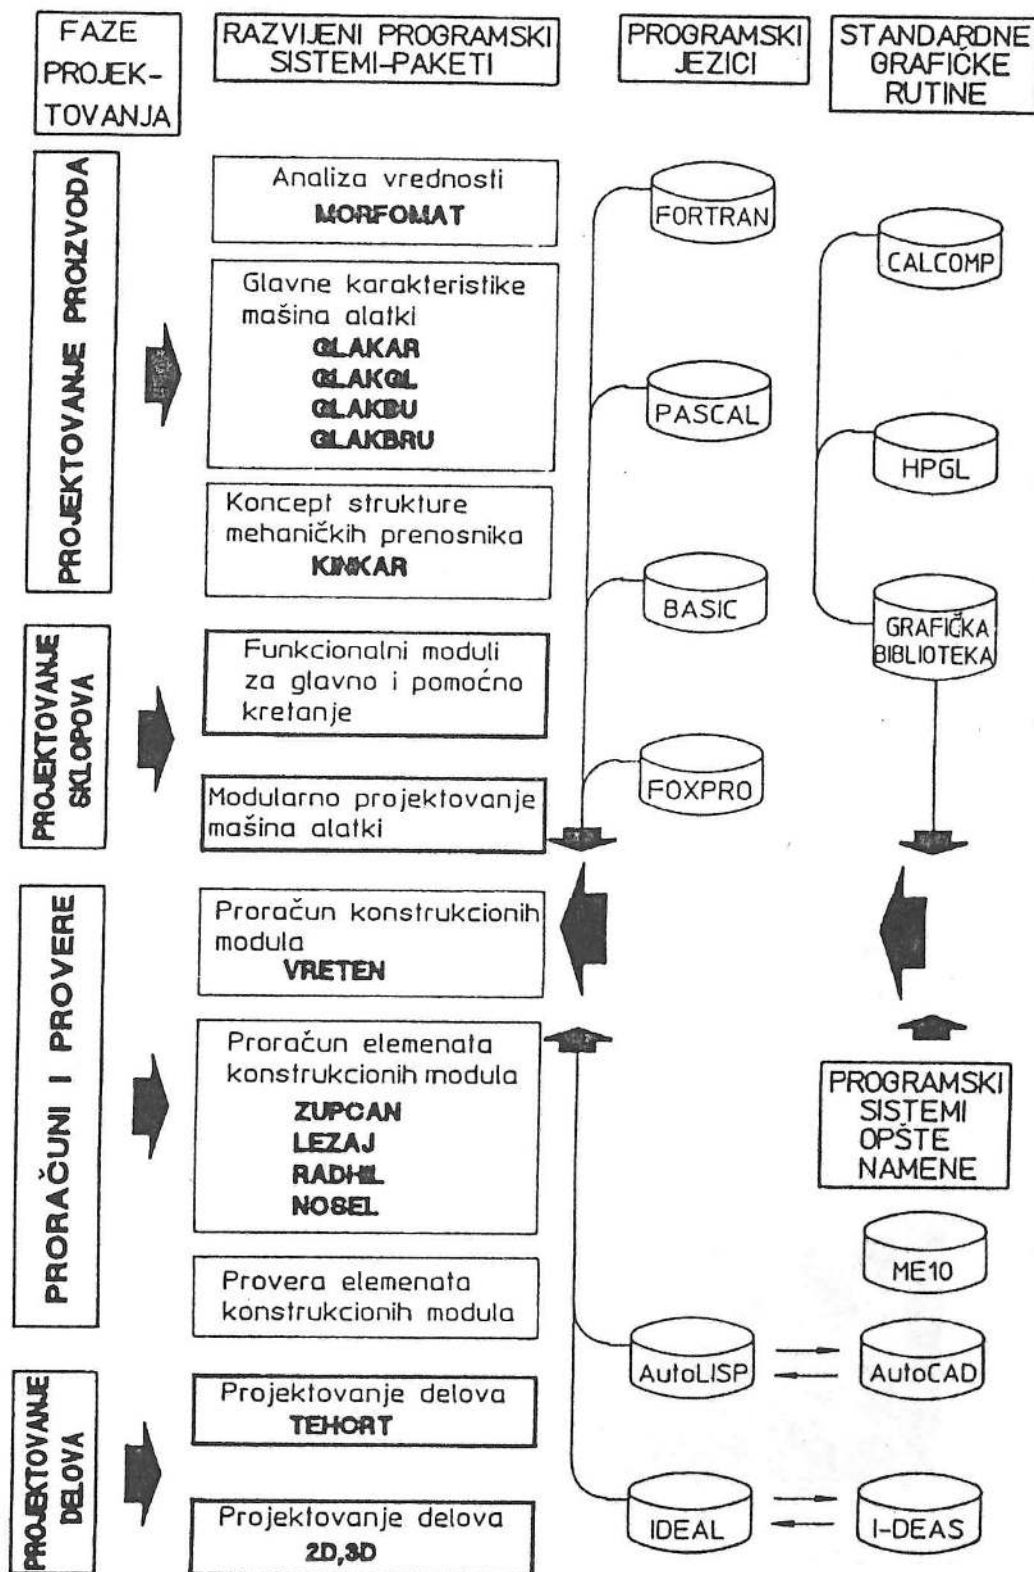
FAZE PROJEKTOVANJA

RAZVIJENI PROGRAMSKI SISTEMI-PAKETI

PROGRAMSKI JEZICI

STANDARDNE GRAFIČKE RUTINE

PROJEKTOVANJE PROIZVODA

Analiza vrednosti
MORFOMAT

Glavne karakteristike mašina alatki
GLAKAR
GLAKGL
GLAKBU
GLAKBRU

Koncept strukture mehaničkih prenosnika
KINKAR

PROJEKTOVANJE SKLOPOVA

Funkcionalni moduli za glavno i pomoćno kretanje

Modularno projektovanje mašina alatki

PRORAČUNI I PROVERE

Proračun konstrukcionih modula
VRETEN

Proračun elemenata konstrukcionih modula
ZUPCAN
LEZAJ
RADHIL
NOSEL

Provera elemenata konstrukcionih modula

PROJEKTOVANJE DELOVA

Projektovanje delova
TEHCRT

Projektovanje delova
2D,3D

FORTRAN

PASCAL

BASIC

FOXPRO

AutoLISP

IDEAL

CALCOMP

HPGL

GRAFIČKA BIBLIOTEKA

PROGRAMSKI SISTEMI OPŠTE NAMENE

ME10

AutoCAD

I-DEAS